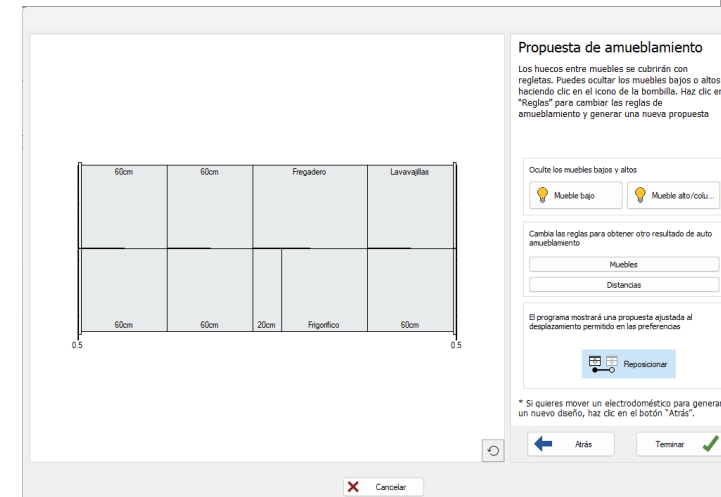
60cm
60cm
Fregadero
Lavavajillas
60cm
60cm
20cm
Frigorífico
60cm
0.5
0.5

Propuesta de amueblamiento

Los huecos entre muebles se cubrirán con regletas. Puedes ocultar los muebles bajos o altos haciendo clic en el icono de la bombilla. Haz clic en "Reglas" para cambiar las reglas de amueblamiento y generar una nueva propuesta

Oculte los muebles bajos y altos

Mueble bajo
Mueble alto/colu...

Cambia las reglas para obtener otro resultado de auto amueblamiento

Muebles
Distancias

El programa mostrará una propuesta ajustada al desplazamiento permitido en las preferencias

Reposicionar

* Si quieres mover un electrodoméstico para generar un nuevo diseño, haz clic en el botón "Atrás".

Atrás
Terminar

Cancelar